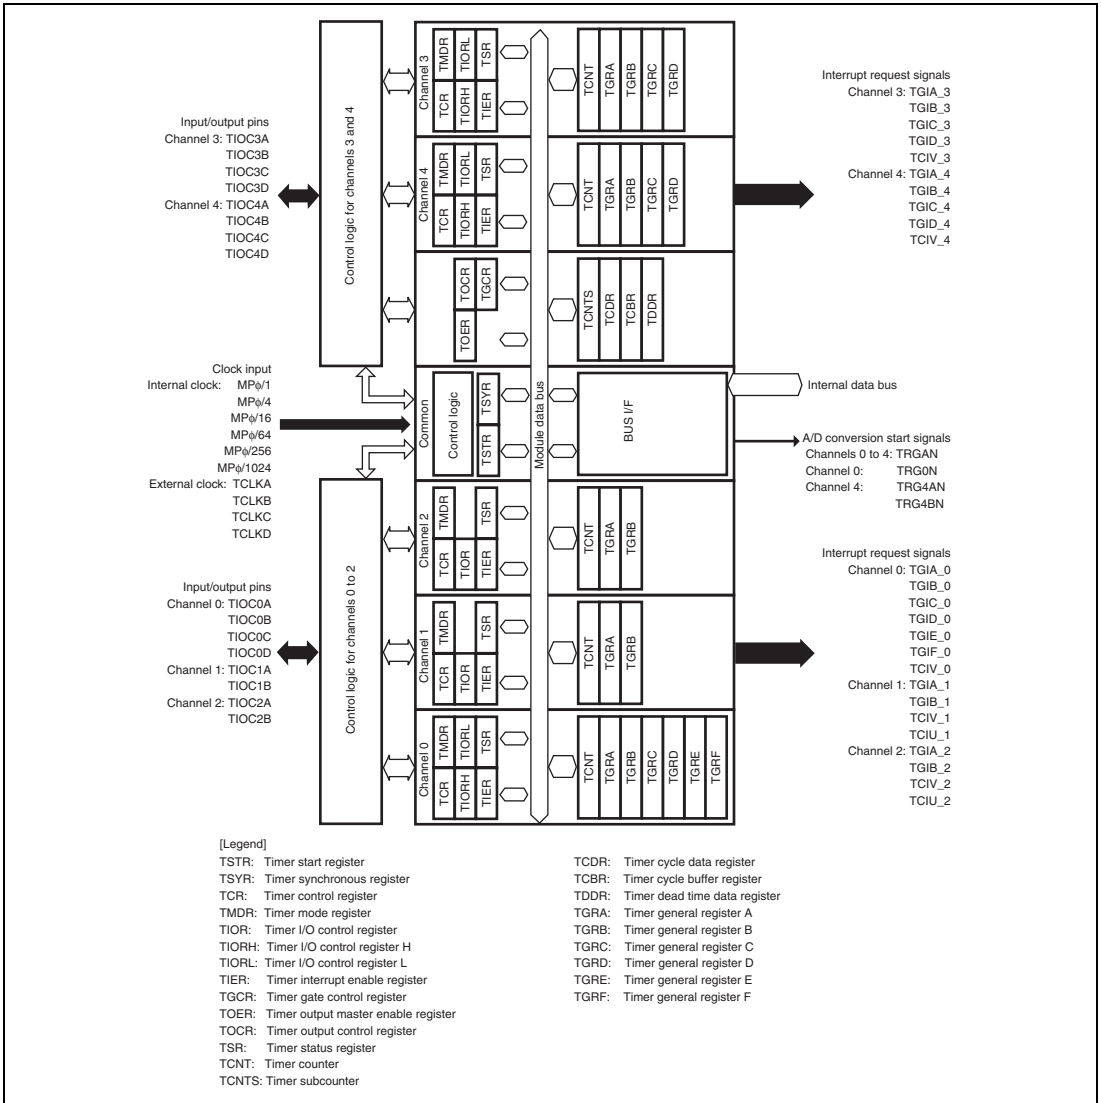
Input/output pins
Channel 3: TIOC3A
TIOC3B
TIOC3C
TIOC3D
Channel 4: TIOC4A
TIOC4B
TIOC4C
TIOC4D

Control logic for channels 3 and 4

Channel 3
TMDR TIORL TSR
TCR TIORH TIER

TCNT TGRA TGRB TGRC TGRD

Channel 4
TMDR TIORL TSR
TCR TIORH TIER

TCNT TGRA TGRB TGRC TGRD

TOCR TGCR
TOER

TCNTS TCDR TCBR TDDR

Interrupt request signals
Channel 3: TGIA_3
TGIB_3
TGIC_3
TGID_3
TCIV_3
Channel 4: TGIA_4
TGIB_4
TGIC_4
TGID_4
TCIV_4

Clock input
Internal clock: MPϕ/1
MPϕ/4
MPϕ/16
MPϕ/64
MPϕ/256
MPϕ/1024
External clock: TCLKA
TCLKB
TCLKC
TCLKD

Common
Control logic
TSYR
TSTR

Module data bus

BUS I/F

Internal data bus

A/D conversion start signals
Channels 0 to 4: TRGAN
Channel 0: TRG0N
Channel 4: TRG4AN
TRG4BN

Input/output pins
Channel 0: TIOC0A
TIOC0B
TIOC0C
TIOC0D
Channel 1: TIOC1A
TIOC1B
Channel 2: TIOC2A
TIOC2B

Control logic for channels 0 to 2

Channel 2
TMDR TSR
TCR TIOR TIER

TCNT TGRA TGRB

Channel 1
TMDR TSR
TCR TIOR TIER

TCNT TGRA TGRB

Channel 0
TMDR TIORL TSR
TCR TIORH TIER

TCNT TGRA TGRB TGRC TGRD TGRE TGRF

Interrupt request signals
Channel 0: TGIA_0
TGIB_0
TGIC_0
TGID_0
TGIE_0
TGIF_0
TCIV_0
Channel 1: TGIA_1
TGIB_1
TCIV_1
TCIU_1
Channel 2: TGIA_2
TGIB_2
TCIV_2
TCIU_2

[Legend]
TSTR: Timer start register
TSYR: Timer synchronous register
TCR: Timer control register
TMDR: Timer mode register
TIOR: Timer I/O control register
TIORH: Timer I/O control register H
TIORL: Timer I/O control register L
TIER: Timer interrupt enable register
TGCR: Timer gate control register
TOER: Timer output master enable register
TOCR: Timer output control register
TSR: Timer status register
TCNT: Timer counter
TCNTS: Timer subcounter

TCDR: Timer cycle data register
TCBR: Timer cycle buffer register
TDDR: Timer dead time data register
TGRA: Timer general register A
TGRB: Timer general register B
TGRC: Timer general register C
TGRD: Timer general register D
TGRE: Timer general register E
TGRF: Timer general register F